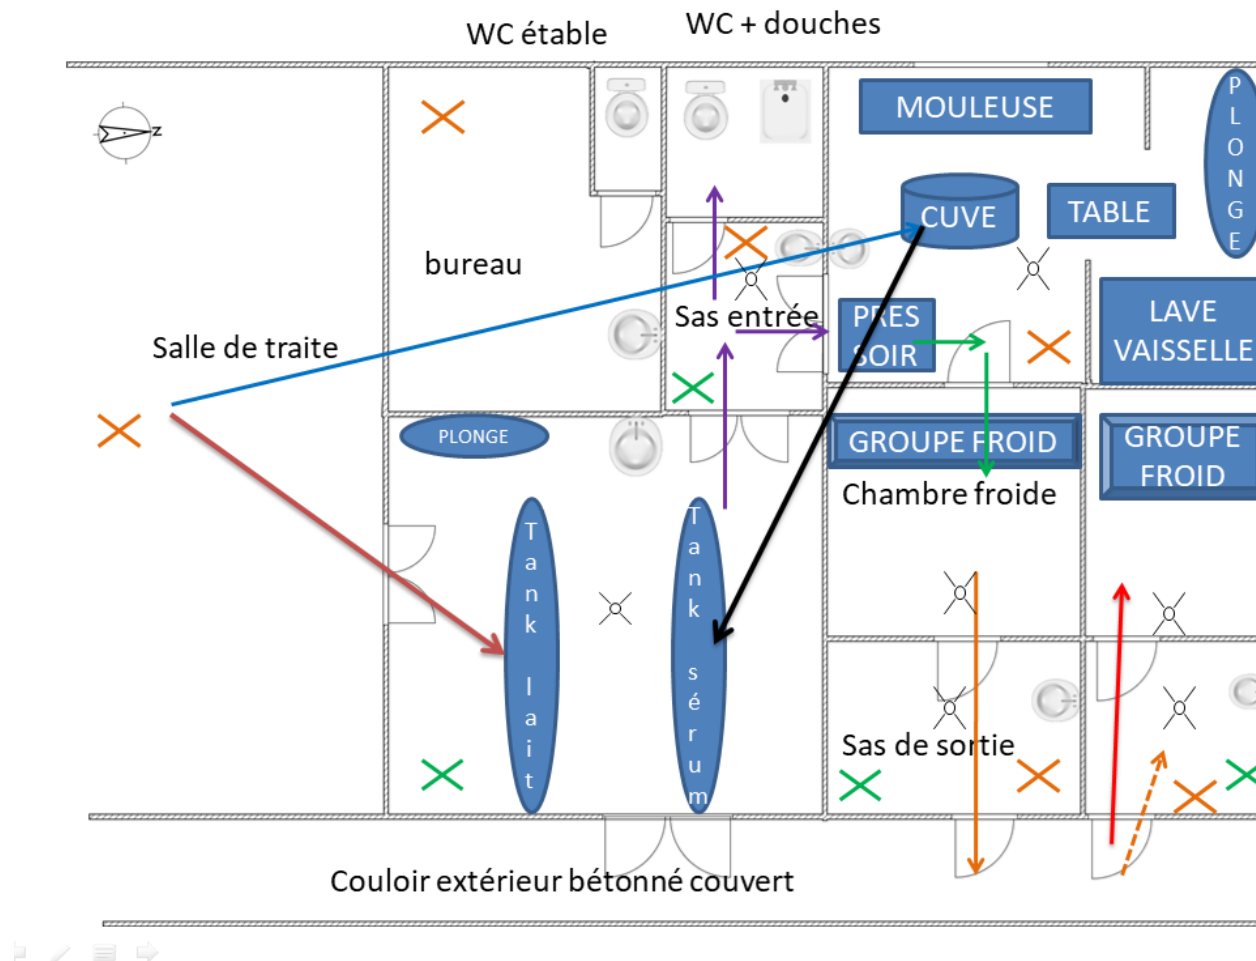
WC étable

WC + douches

Z

MOULEUSE

PLONGE

CUVE

TABLE

bureau

Sas entrée

PRESSOIR

LAVE VAISSELLE

Salle de traite

PLONGE

GROUPE FROID

GROUPE FROID

Chambre froide

Tank lait

Tank sérum

Sas de sortie

Couloir extérieur bétonné couvert